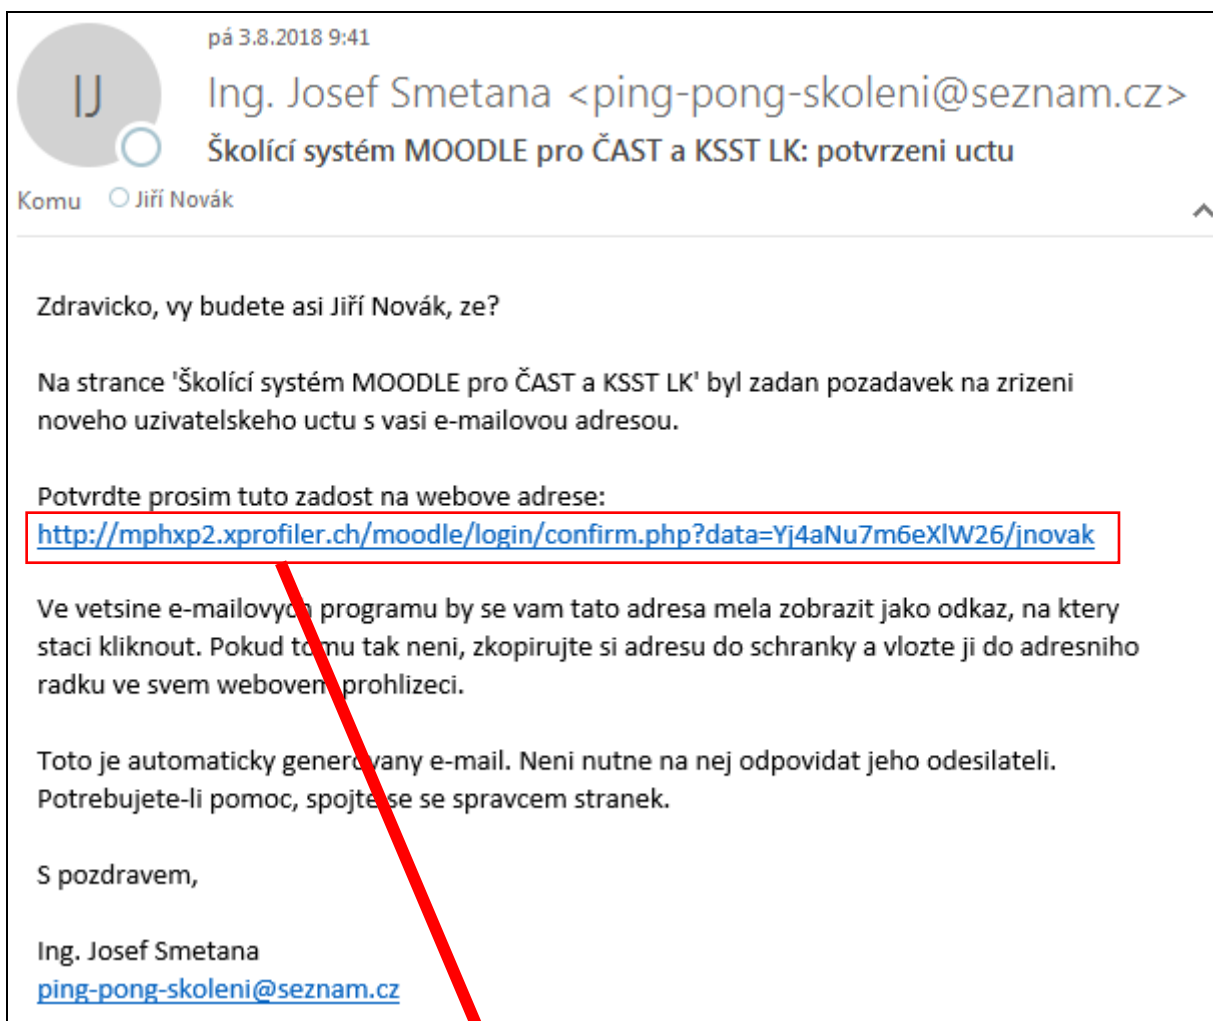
IJ

pá 3.8.2018 9:41

Ing. Josef Smetana <ping-pong-skoleni@seznam.cz>

Školící systém MOODLE pro ČAST a KSST LK: potvrzeni uctu

Komu Jiří Novák

Zdravicko, vy budete asi Jiří Novák, ze?

Na strance 'Školící systém MOODLE pro ČAST a KSST LK' byl zadan pozadavek na zrizeni noveho uzivatelskeho uctu s vasi e-mailovou adresou.

Potvrdte prosim tuto zadost na webove adrese:
http://mphxp2.xprofiler.ch/moodle/login/confirm.php?data=Yj4aNu7m6eXlW26/jnovak

Ve vetsine e-mailovych programu by se vam tato adresa mela zobrazit jako odkaz, na ktery staci kliknout. Pokud tomu tak neni, zkopirujte si adresu do schranky a vlozte ji do adresniho radku ve svem webovem prohlizeci.

Toto je automaticky generovany e-mail. Neni nutne na nej odpovidat jeho odesilateli. Potrebujete-li pomoc, spojte se se spravcem stranek.

S pozdravem,

Ing. Josef Smetana
ping-pong-skoleni@seznam.cz